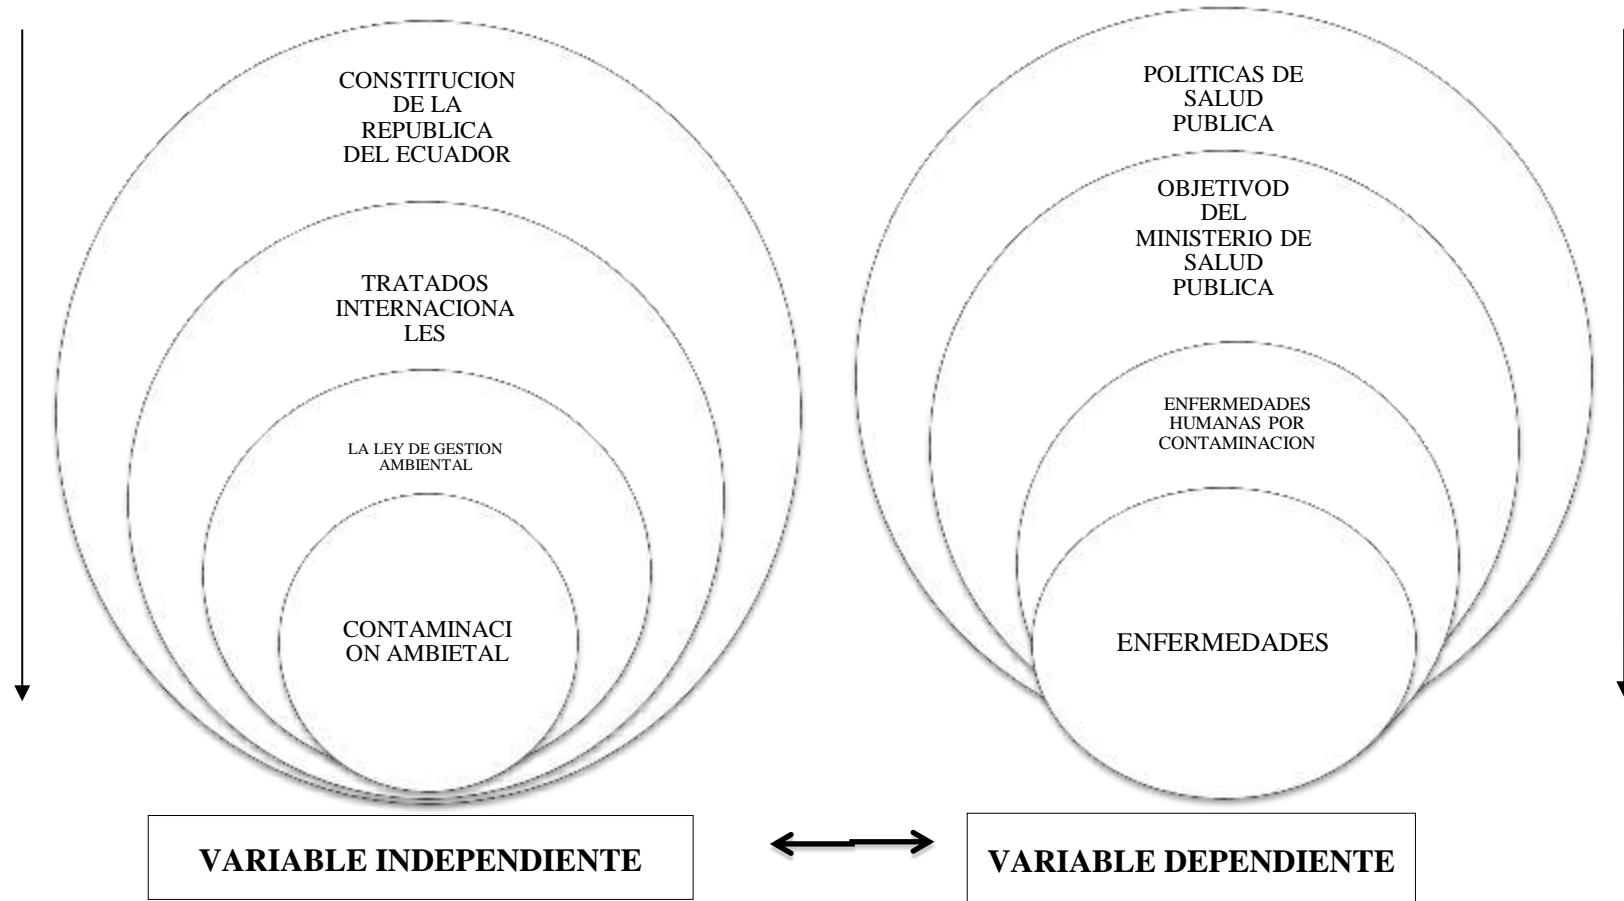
CONSTITUCION DE LA REPUBLICA DEL ECUADOR

TRATADOS INTERNACIONALES

LA LEY DE GESTION AMBIENTAL

CONTAMINACION AMBIETAL

POLITICAS DE SALUD PUBLICA

OBJETIVOD DEL MINISTERIO DE SALUD PUBLICA

ENFERMEDADES HUMANAS POR CONTAMINACION

ENFERMEDADES

VARIABLE INDEPENDIENTE

VARIABLE DEPENDIENTE